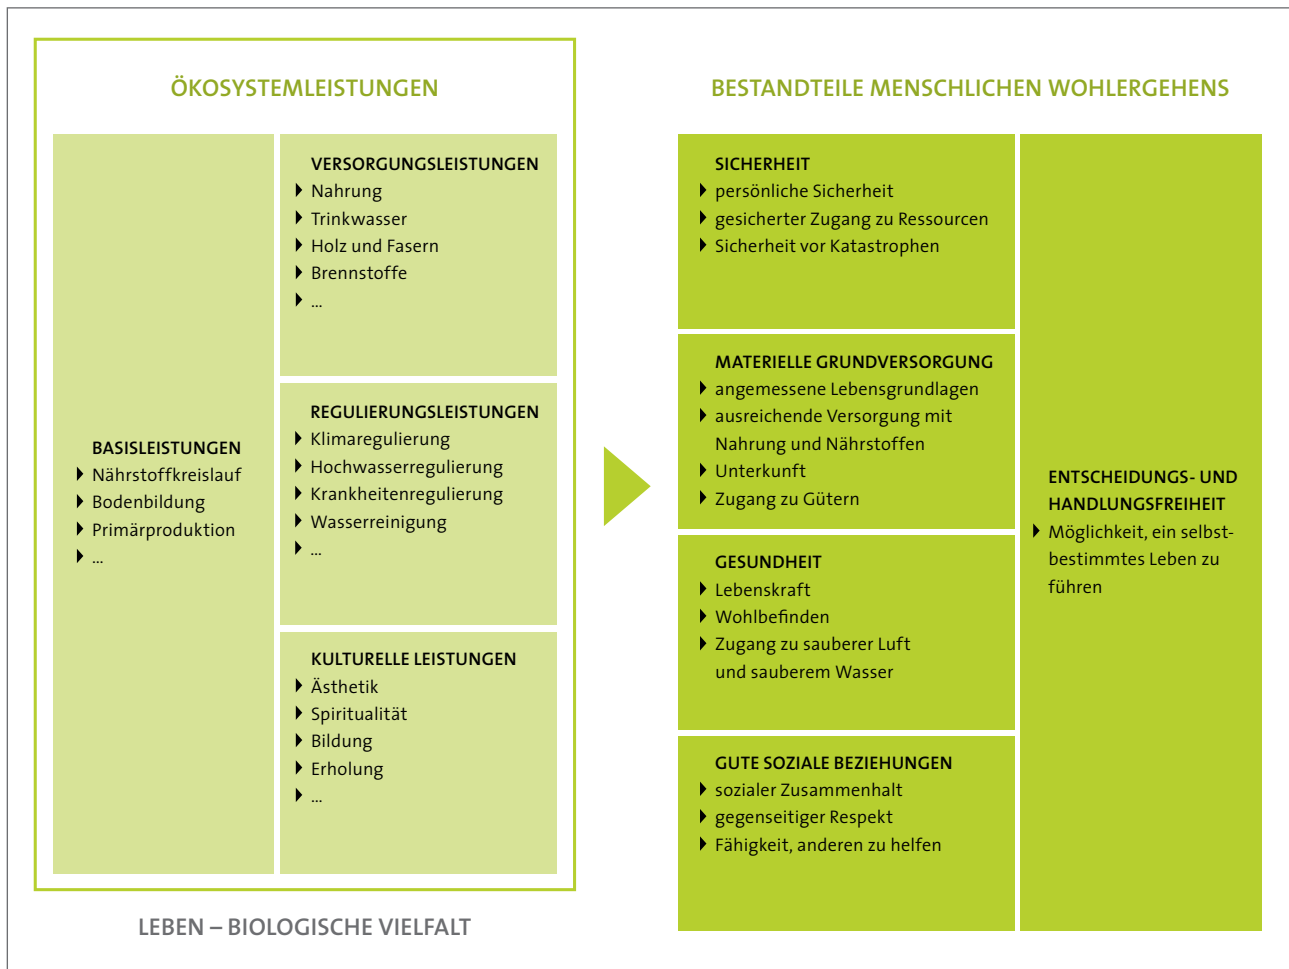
ÖKOSYSTEMLEISTUNGEN

BASISLEISTUNGEN
Nährstoffkreislauf
Bodenbildung
Primärproduktion
...

VERSORGUNGSLEISTUNGEN
Nahrung
Trinkwasser
Holz und Fasern
Brennstoffe
...

REGULIERUNGSLEISTUNGEN
Klimaregulierung
Hochwasserregulierung
Krankheitenregulierung
Wasserreinigung
...

KULTURELLE LEISTUNGEN
Ästhetik
Spiritualität
Bildung
Erholung
...

LEBEN – BIOLOGISCHE VIELFALT

BESTANDTEILE MENSCHLICHEN WOHLERGEHENS

SICHERHEIT
persönliche Sicherheit
gesicherter Zugang zu Ressourcen
Sicherheit vor Katastrophen

MATERIELLE GRUNDVERSORGUNG
angemessene Lebensgrundlagen
ausreichende Versorgung mit Nahrung und Nährstoffen
Unterkunft
Zugang zu Gütern

GESUNDHEIT
Lebenskraft
Wohlbefinden
Zugang zu sauberer Luft und sauberem Wasser

GUTE SOZIALE BEZIEHUNGEN
sozialer Zusammenhalt
gegenseitiger Respekt
Fähigkeit, anderen zu helfen

ENTSCHEIDUNGS- UND HANDLUNGSFREIHEIT
Möglichkeit, ein selbstbestimmtes Leben zu führen